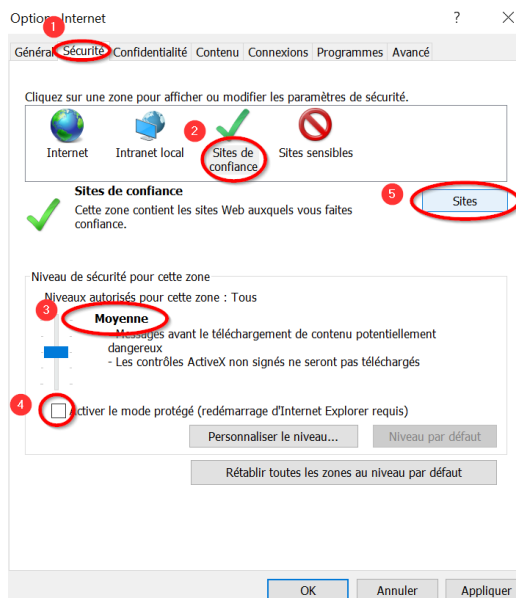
Options Internet

?

Général 1 Sécurité Confidentialité Contenu Connexions Programmes Avancé

Cliquez sur une zone pour afficher ou modifier les paramètres de sécurité.

Internet Intranet local 2 Sites de confiance Sites sensibles

Sites de confiance

Cette zone contient les sites Web auxquels vous faites confiance.

5 Sites

Niveau de sécurité pour cette zone

Niveaux autorisés pour cette zone : Tous

3 Moyenne

- Messages avant le téléchargement de contenu potentiellement dangereux
- Les contrôles ActiveX non signés ne seront pas téléchargés

4 Activer le mode protégé (redémarrage d'Internet Explorer requis)

Personnaliser le niveau... Niveau par défaut

Rétablir toutes les zones au niveau par défaut

OK Annuler Appliquer